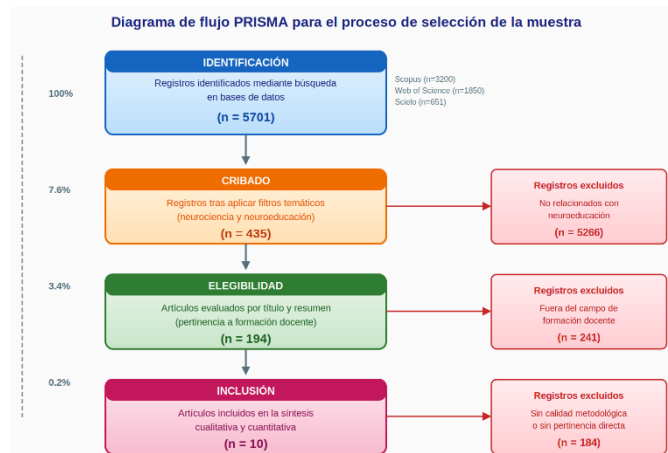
Diagrama de flujo PRISMA para el proceso de selección de la muestra

100%

IDENTIFICACIÓN

Registros identificados mediante búsqueda en bases de datos

(n = 5701)

Scopus (n=3200)
Web of Science (n=1850)
Scielo (n=651)

7.6%

CRIBADO

Registros tras aplicar filtros temáticos (neurociencia y neuroeducación)

(n = 435)

Registros excluidos

No relacionados con neuroeducación

(n = 5266)

3.4%

ELEGIBILIDAD

Artículos evaluados por título y resumen (pertinencia a formación docente)

(n = 194)

Registros excluidos

Fuera del campo de formación docente

(n = 241)

0.2%

INCLUSIÓN

Artículos incluidos en la síntesis cualitativa y cuantitativa

(n = 10)

Registros excluidos

Sin calidad metodológica o sin pertinencia directa

(n = 184)